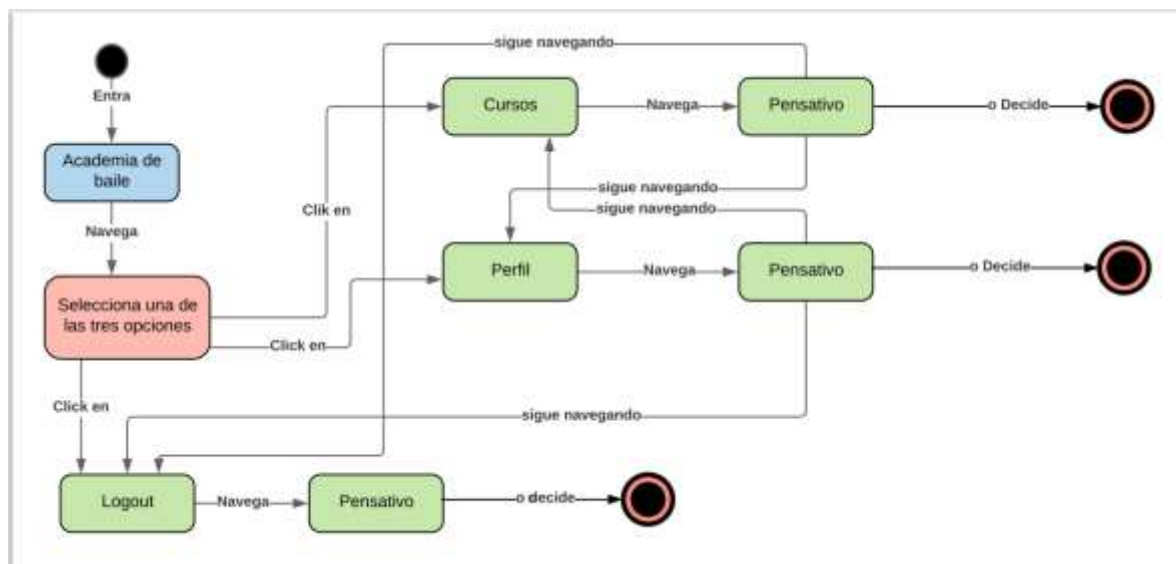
Entra

Academia de baile

Navega

Selecciona una de las tres opciones

Click en

Click en

Click en

sigue navegando

Cursos

Navega

Pensativo

o Decide

sigue navegando

sigue navegando

Perfil

Navega

Pensativo

o Decide

sigue navegando

Logout

Navega

Pensativo

o decide